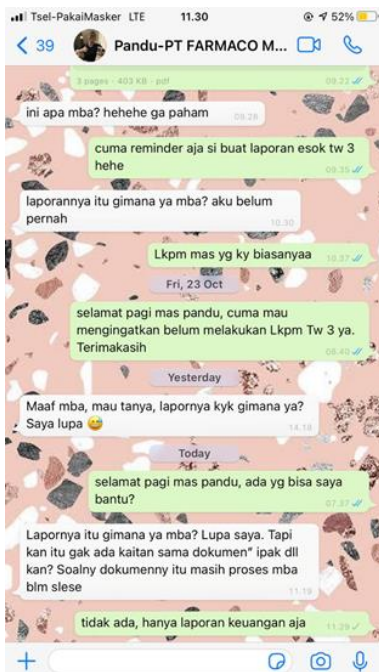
Tsel-PakaiMasker LTE 11.30 52%

39 Pandu-PT FARMACO M...

3 pages · 403 KB · pdf 09.22

ini apa mba? hehehe ga paham 09.28

cuma reminder aja si buat laporan esok tw 3 hehe 09.35

laporannya itu gimana ya mba? aku belum pernah 10.30

Lkpm mas yg ky biasanya 10.37

Fri, 23 Oct

selamat pagi mas pandu, cuma mau mengingatkan belum melakukan Lkpm Tw 3 ya. Terimakasih 08.40

Yesterday

Maaf mba, mau tanya, lapornya kyk gimana ya? Saya lupa 😅 14.18

Today

selamat pagi mas pandu, ada yg bisa saya bantu? 07.37

Lapornya itu gimana ya mba? Lupa saya. Tapi kan itu gak ada kaitan sama dokumen" ipak dll kan? Soalny dokumenny itu masih proses mba blm slese 11.19

tidak ada, hanya laporan keuangan aja 11.29